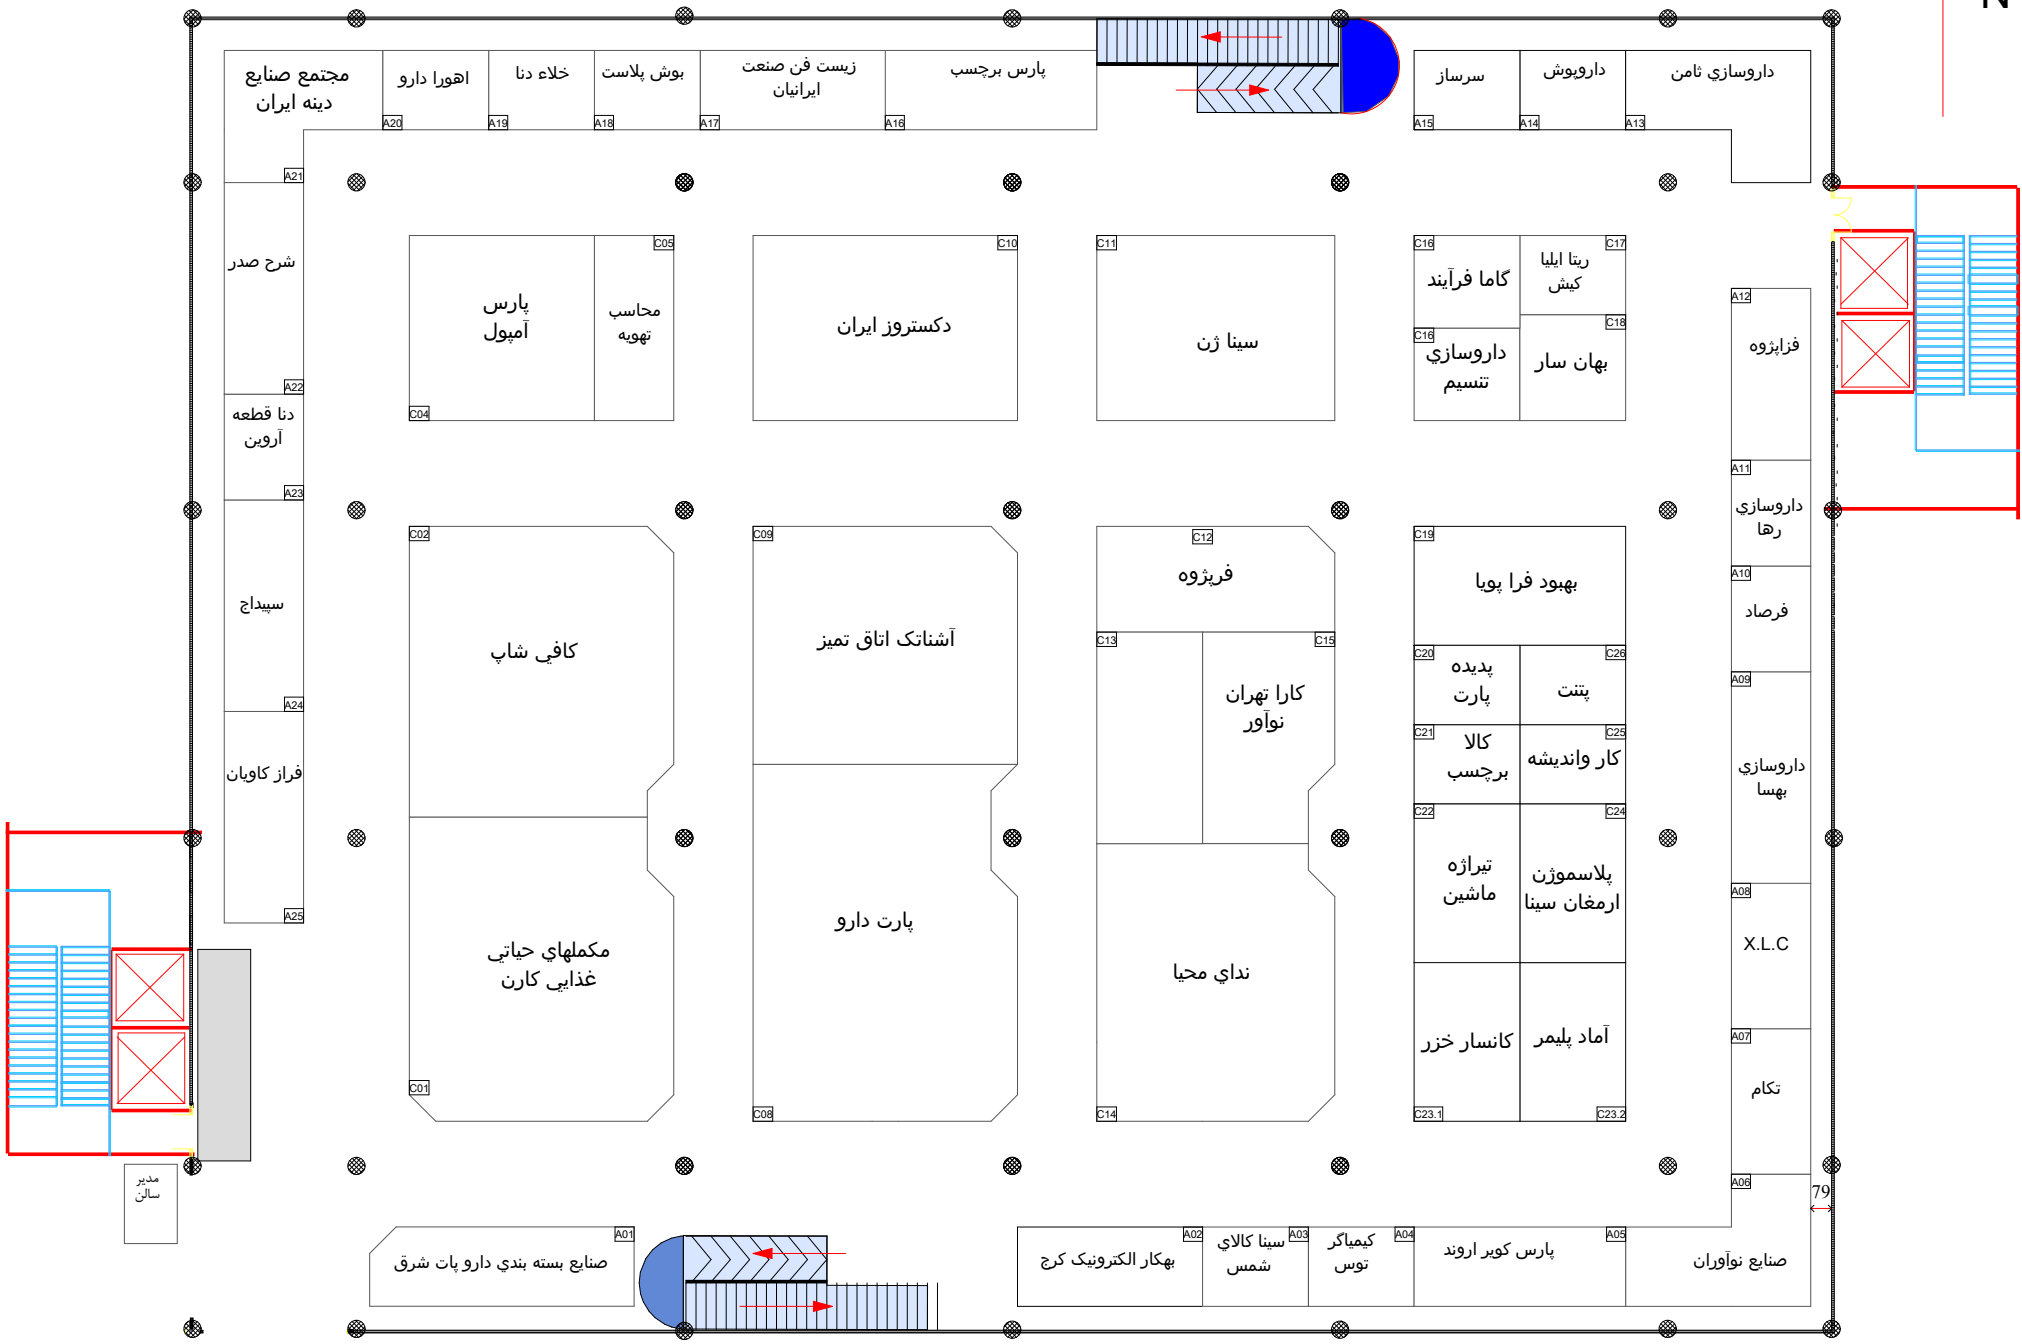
N

مجتمع صنايع دينه ايران
A20
اهورا دارو
A19
خلاء دنا
A18
بوش پلاست
A17
زيست فن صنعت ايرانيان
A16
پارس برچسب

سرساز
A15
داروپوش
A14
داروسازي ثامن
A13

A21
شرح صدر
A22
دنا قطعه آروين
A23
سپيداج
A24
فراز كاويان
A25

C05
پارس آمپول
محاسب تهويه
C04

C10
دكستروز ايران

C11
سينا ژن

C16
گاما فرآيند
C17
ريتا ايليا كيش
C16
داروسازي تسنيم
C18
بهان سار

A12
فزاپژوه
A11
داروسازي رها
A10
فرصاد
A09
داروسازي بهسا
A08
X.L.C
A07
تكام
A06

C02
كافي شاپ
مكملهاي حياتي غذايي كارن
C01

C09
آشاتك اتاق تميز
پارت دارو
C08

C12
فرپژوه
C13
C15
كارا تهران نوآور
نداي محيا
C14

C19
بهبود فرا پويا
C20
پديده پارت
C26
پتنت
C21
كالا برچسب
C25
كار واندیشه
C22
تيراژه ماشين
C24
پلاسموژن ارمغان سينا
كاسار خزر
آماد پليمر
C23.1
C23.2

مدير سالن

A01
صنايع بسته بندي دارو پات شرق
A02
بهكار الكترونيک كرج
A03
سينا كالاي شمس
A04
كيمياگر توس
A05
پارس كوير اروند
صنايع نوآوران
79